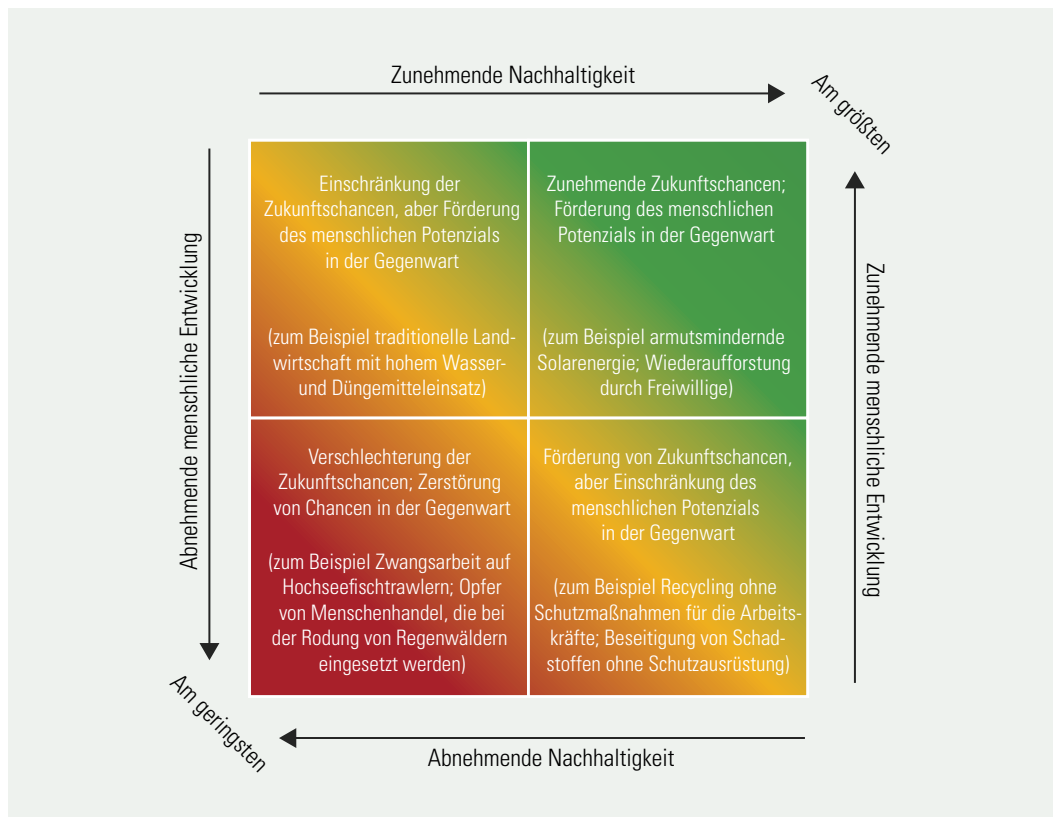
Zunehmende Nachhaltigkeit

Am größten

Abnehmende menschliche Entwicklung

Einschränkung der Zukunftschancen, aber Förderung des menschlichen Potenzials in der Gegenwart

(zum Beispiel traditionelle Landwirtschaft mit hohem Wasser- und Düngemitteleinsatz)

Zunehmende Zukunftschancen; Förderung des menschlichen Potenzials in der Gegenwart

(zum Beispiel armutsmindernde Solarenergie; Wiederaufforstung durch Freiwillige)

Zunehmende menschliche Entwicklung

Verschlechterung der Zukunftschancen; Zerstörung von Chancen in der Gegenwart

(zum Beispiel Zwangsarbeit auf Hochseefischtrawlern; Opfer von Menschenhandel, die bei der Rodung von Regenwäldern eingesetzt werden)

Förderung von Zukunftschancen, aber Einschränkung des menschlichen Potenzials in der Gegenwart

(zum Beispiel Recycling ohne Schutzmaßnahmen für die Arbeitskräfte; Beseitigung von Schadstoffen ohne Schutzausrüstung)

Am geringsten

Abnehmende Nachhaltigkeit